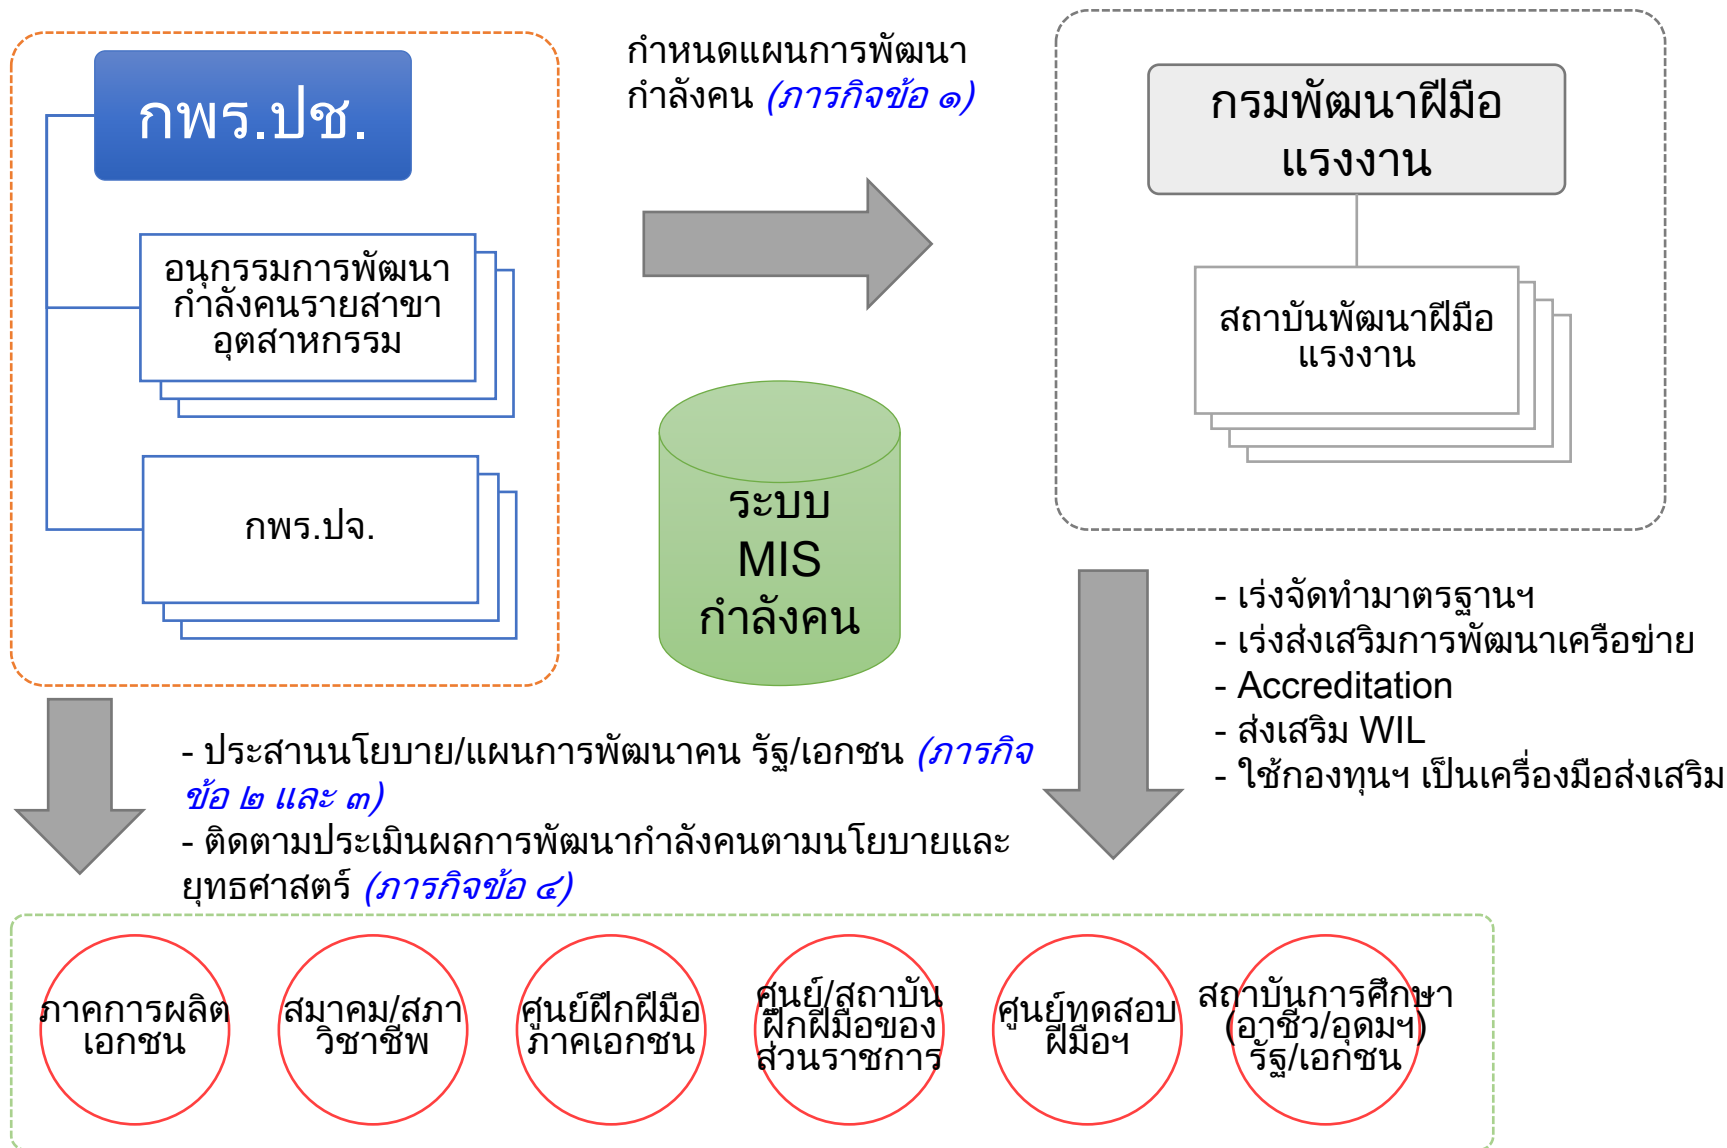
กพร.ปช.

อนุกรรมการพัฒนากำลังคนรายสาขาอุตสาหกรรม

กพร.ปจ.

กำหนดแผนการพัฒนากำลังคน *(ภารกิจข้อ ๑)*

ระบบ MIS กำลังคน

กรมพัฒนาฝีมือแรงงาน

สถาบันพัฒนาฝีมือแรงงาน

- เร่งจัดทำมาตรฐานฯ
- เร่งส่งเสริมการพัฒนาเครือข่าย
- Accreditation
- ส่งเสริม WIL
- ใช้กองทุนฯ เป็นเครื่องมือส่งเสริม

- ประสานนโยบาย/แผนการพัฒนาคน รัฐ/เอกชน *(ภารกิจข้อ ๒ และ ๓)*
- ติดตามประเมินผลการพัฒนากำลังคนตามนโยบายและยุทธศาสตร์ *(ภารกิจข้อ ๔)*

ภาคการผลิตเอกชน

สมาคม/สภาวิชาชีพ

ศูนย์ฝึกฝีมือภาคเอกชน

ศูนย์/สถาบันฝึกฝีมือของส่วนราชการ

ศูนย์ทดสอบฝีมือฯ

สถาบันการศึกษา (อาชีว/อุดมฯ) รัฐ/เอกชน